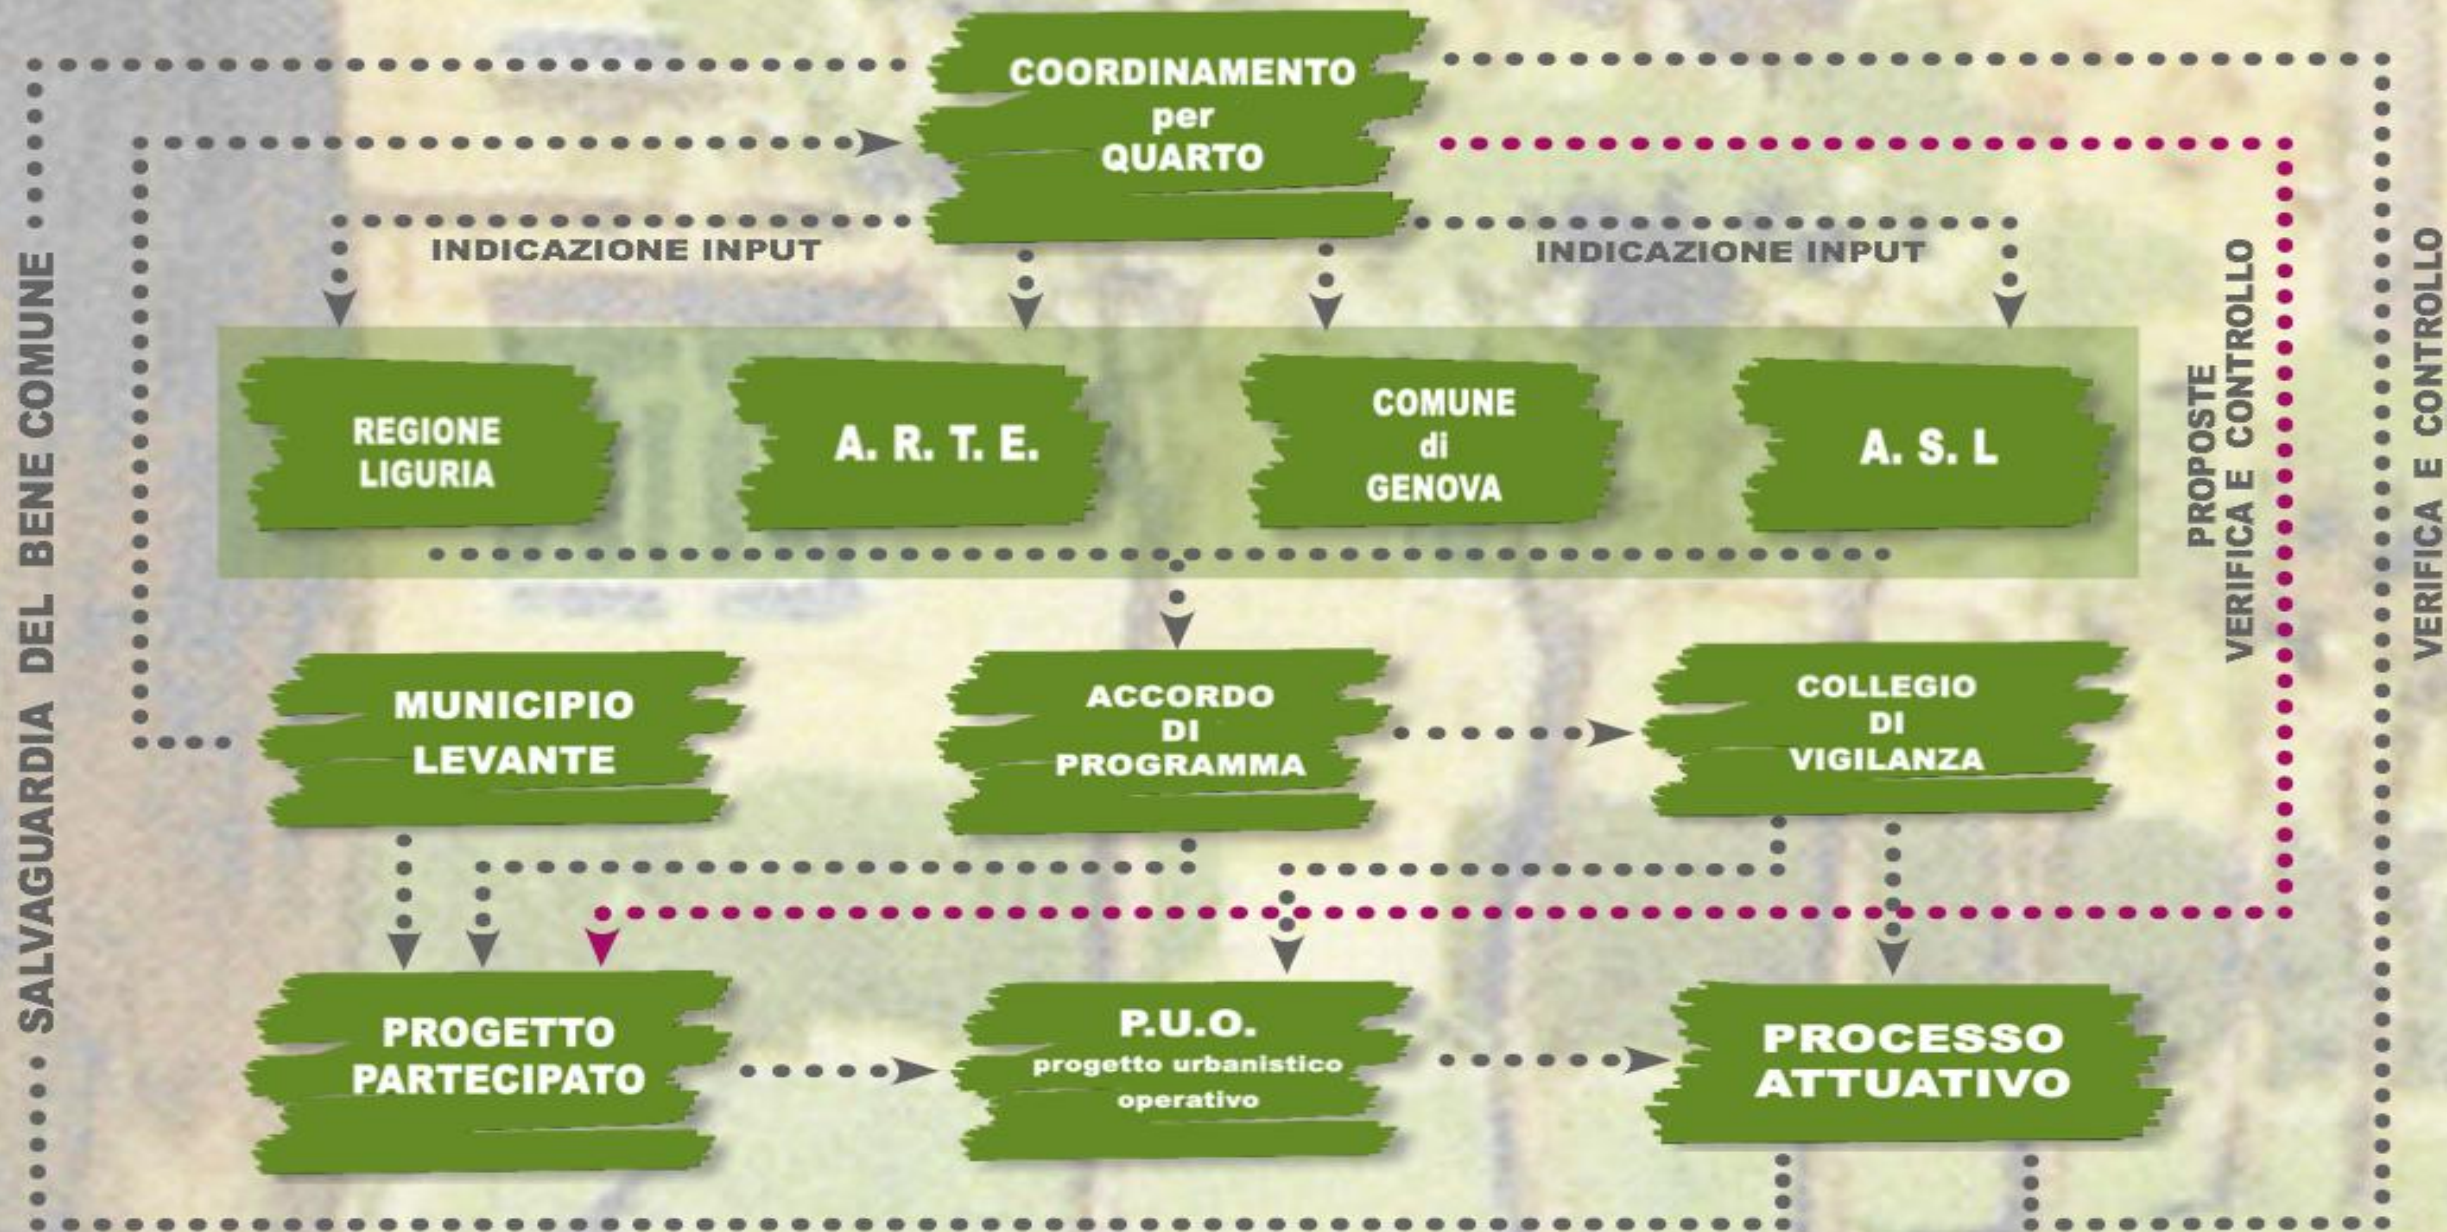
COORDINAMENTO per QUARTO

INDICAZIONE INPUT

INDICAZIONE INPUT

REGIONE LIGURIA

A. R. T. E.

COMUNE di GENOVA

A. S. L

MUNICIPIO LEVANTE

ACCORDO DI PROGRAMMA

COLLEGIO DI VIGILANZA

PROGETTO PARTECIPATO

P.U.O. progetto urbanistico operativo

PROCESSO ATTUATIVO

SALVAGUARDIA DEL BENE COMUNE

PROPOSTE VERIFICA E CONTROLLO

VERIFICA E CONTROLLO